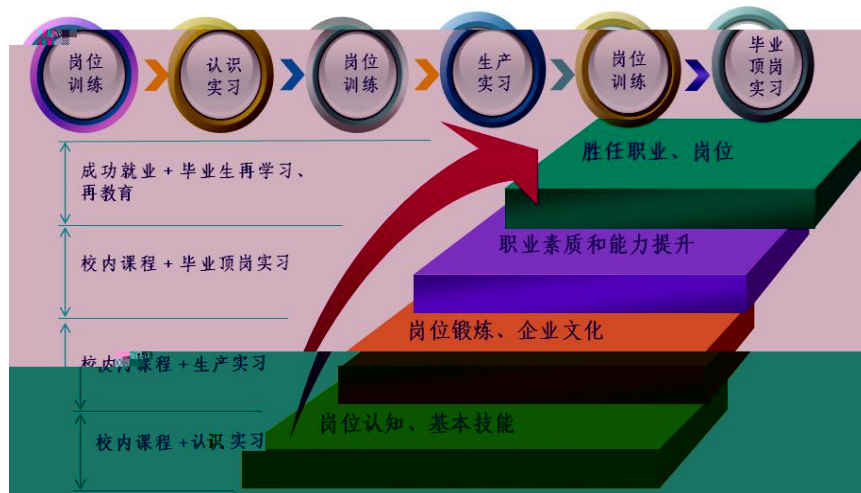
岗位训练
认识实习
岗位训练
生产实习
岗位训练
毕业顶岗实习

成功就业 + 毕业生再学习、再教育
校内课程 + 毕业顶岗实习
校内课程 + 生产实习
校内课程 +认识实习

胜任职业、岗位
职业素质和能力提升
岗位锻炼、企业文化
岗位认知、基本技能